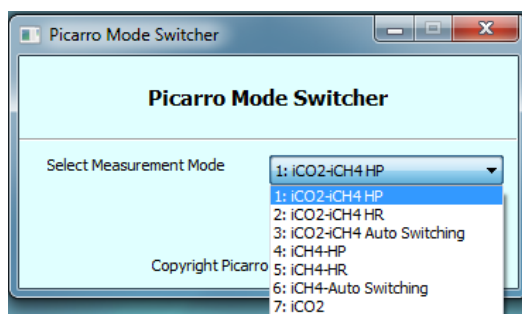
Picarro Mode Switcher

Picarro Mode Switcher

Select Measurement Mode

1: iCO2-iCH4 HP

1: iCO2-iCH4 HP
2: iCO2-iCH4 HR
3: iCO2-iCH4 Auto Switching
4: iCH4-HP
5: iCH4-HR
6: iCH4-Auto Switching
7: iCO2

Copyright Picarro